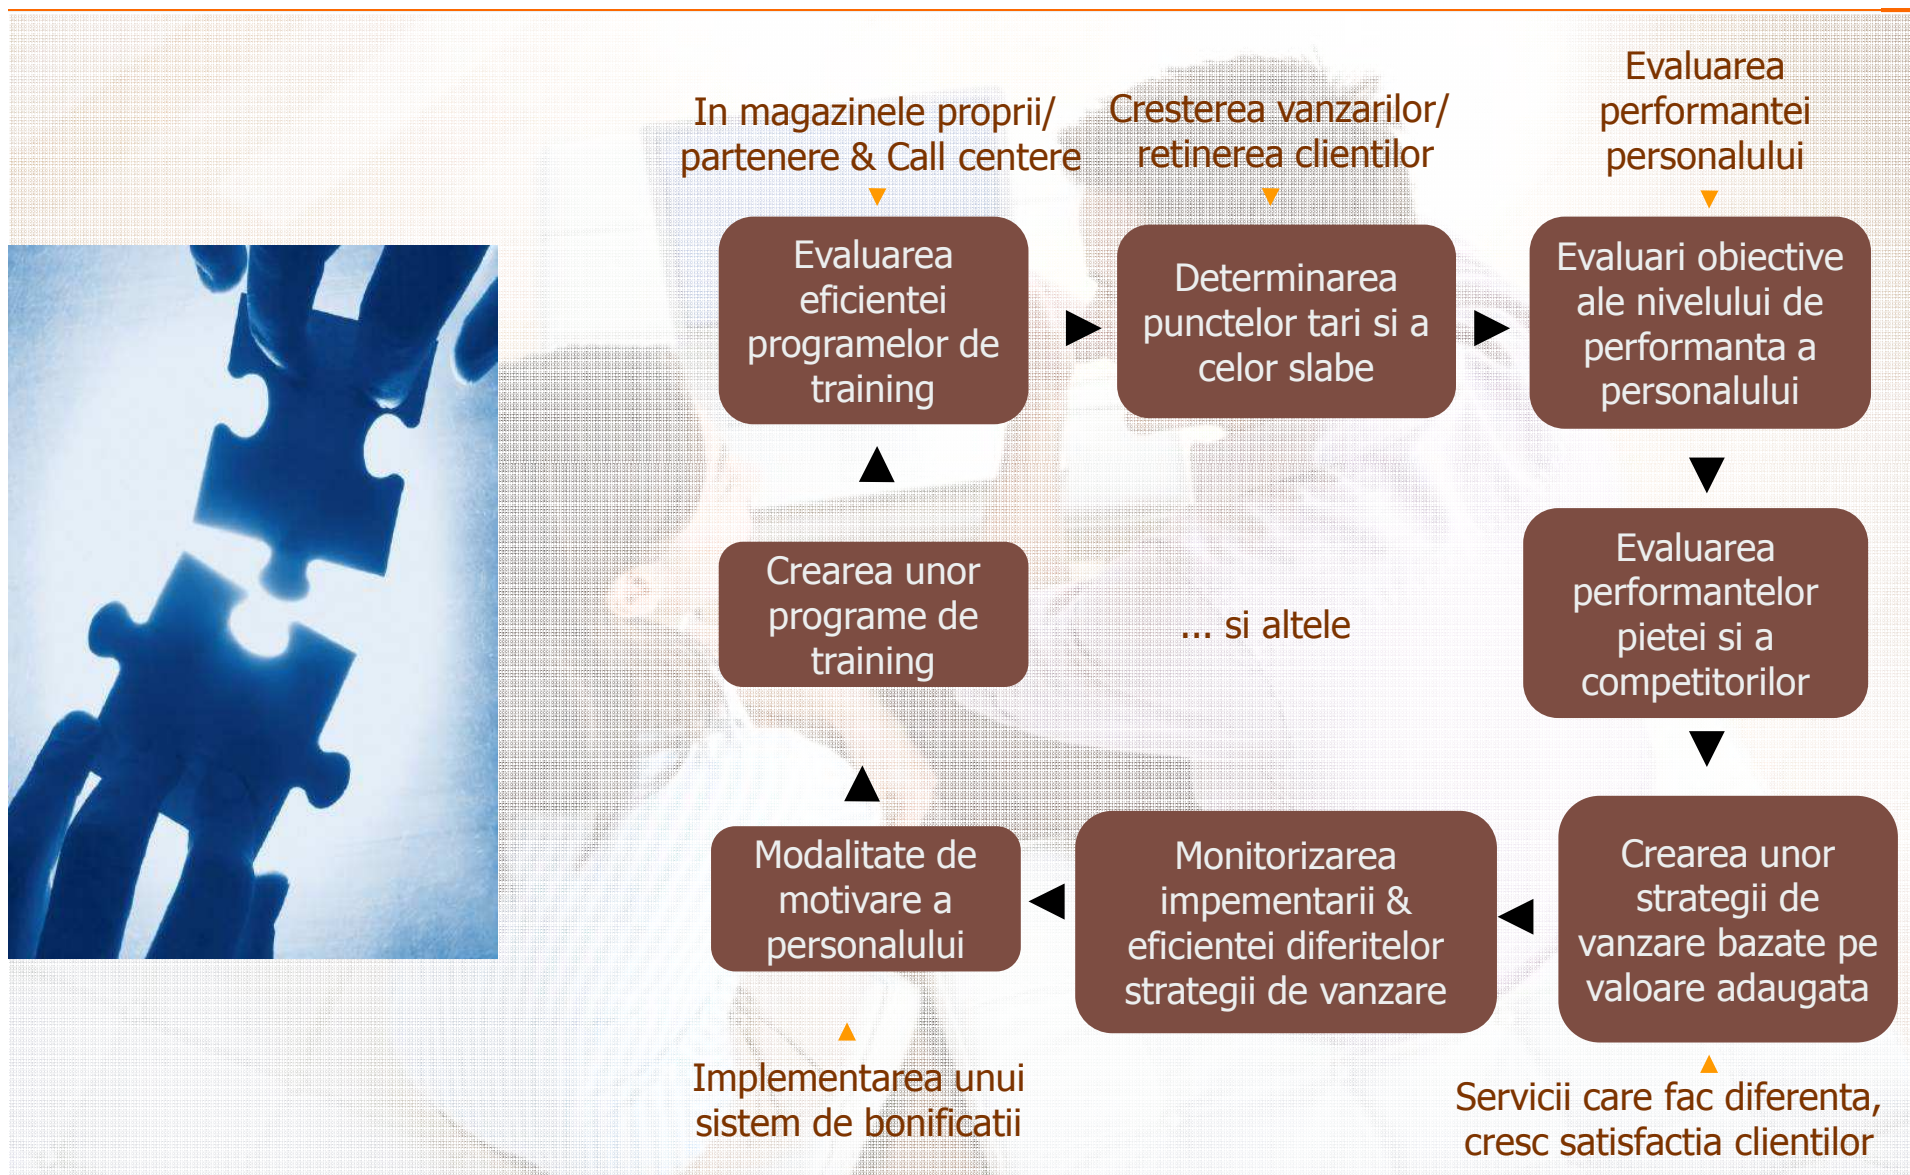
In magazinele proprii/ partenere & Call centere

Cresterea vanzarilor/ retinerea clientilor

Evaluarea performantei personalului

Evaluarea eficientei programelor de training

Determinarea punctelor tari si a celor slabe

Evaluari obiective ale nivelului de performanta a personalului

Evaluarea performantelor pietei si a competitorilor

Crearea unor programe de training

... si altele

Crearea unor strategii de vanzare bazate pe valoare adaugata

Monitorizarea impementarii & eficientei diferitelor strategii de vanzare

Modalitate de motivare a personalului

Implementarea unui sistem de bonificatii

Servicii care fac diferenta, cresc satisfactia clientilor